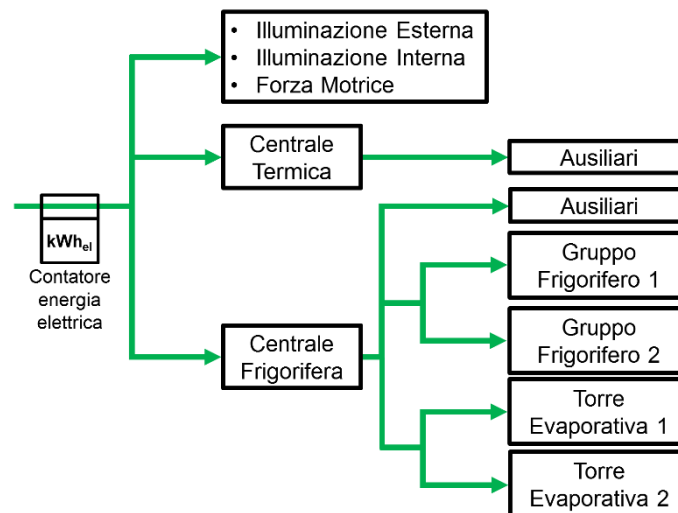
$kWh_{el}$
Contatore energia elettrica

• Illuminazione Esterna
• Illuminazione Interna
• Forza Motrice

Centrale Termica

Ausiliari

Centrale Frigorifera

Ausiliari

Gruppo Frigorifero 1

Gruppo Frigorifero 2

Torre Evaporativa 1

Torre Evaporativa 2